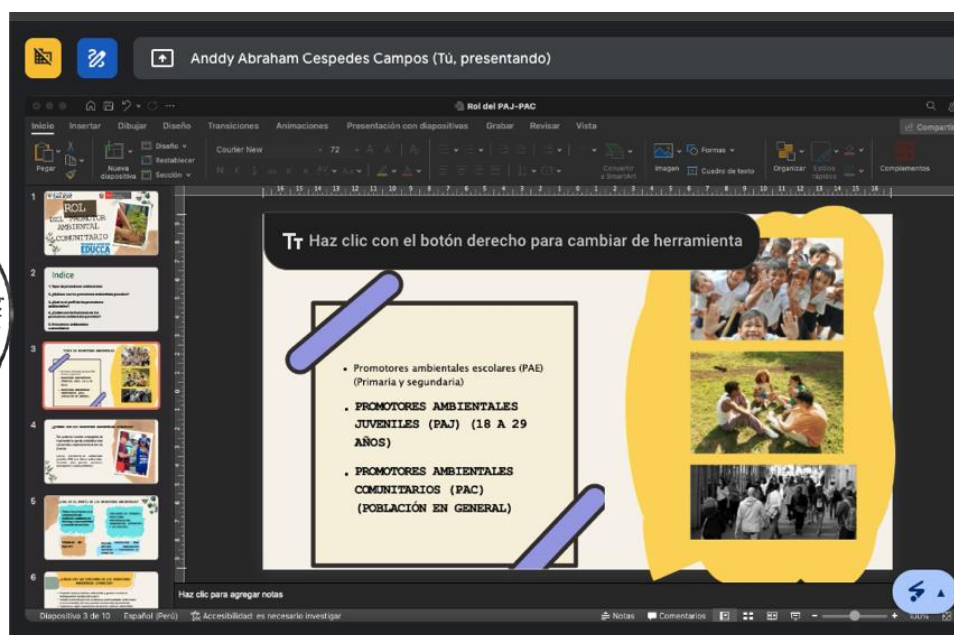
Anddy Abraham Cespedes Campos (Tú, presentando)

Rol del PAJ-PAC

Inicio Insertar Dibujar Diseño Transiciones Animaciones Presentación con diapositivas Grabar Revisar Vista

Compartir

Pegar Nueva diapositiva Diseño Restablecer Sección Courier New 72 Convertir a SmartArt Imagen Formas Cuadro de texto Organizar Estilos rápidos Complementos

1 ROL DEL PROMOTOR AMBIENTAL COMUNITARIO EDUCCA

2 Indice

3

4

5

6

Tт Haz clic con el botón derecho para cambiar de herramienta

• Promotores ambientales escolares (PAE) (Primaria y segundaria)

• PROMOTORES AMBIENTALES JUVENILES (PAJ) (18 A 29 AÑOS)

• PROMOTORES AMBIENTALES COMUNITARIOS (PAC) (POBLACIÓN EN GENERAL)

Haz clic para agregar notas

Diapositiva 3 de 10 Español (Perú) Accesibilidad: es necesario investigar Notas Comentarios 100%